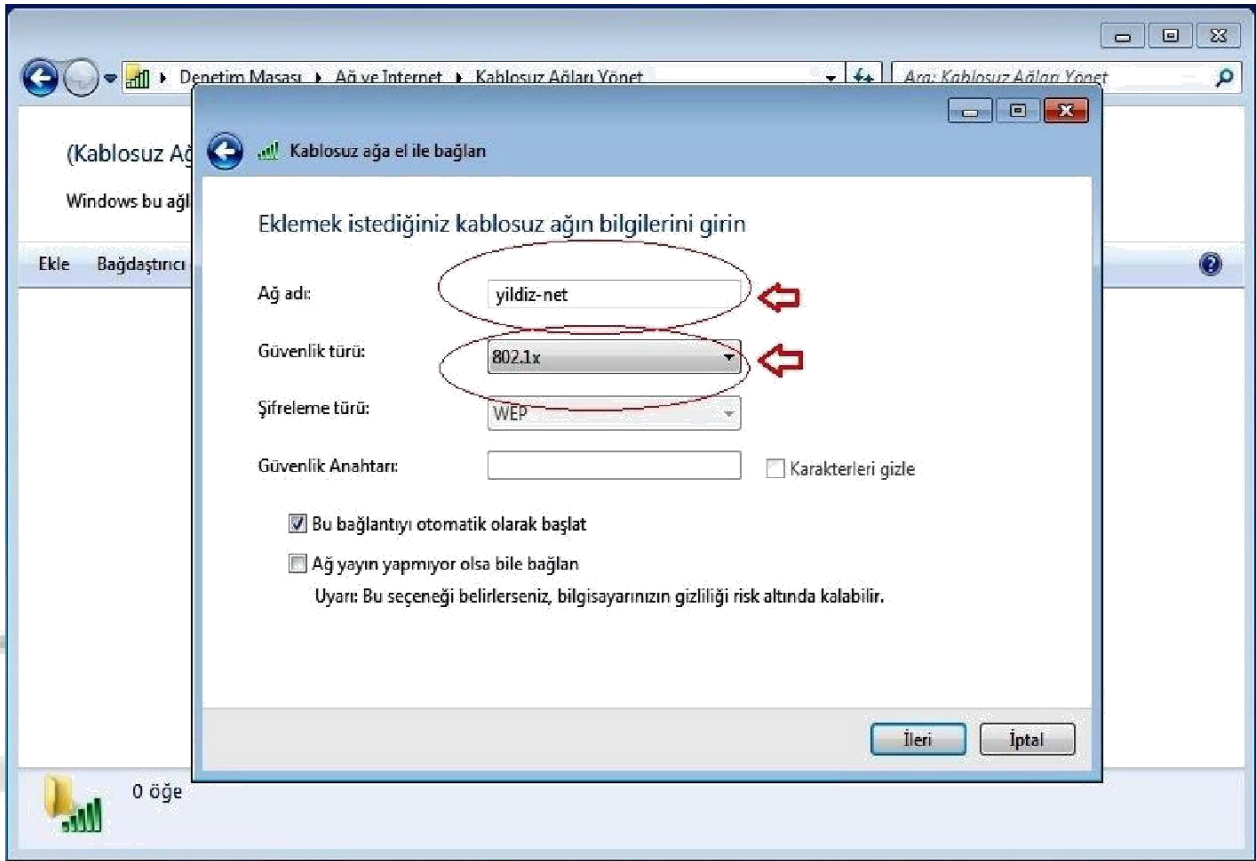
Denetim Masası ▸ Ağ ve Internet ▸ Kablosuz Ağları Yönet

Ara: Kablosuz Ağları Yönet

(Kablosuz Ağ

Windows bu ağl

Ekle Bağdaştırıcı

0 öğe

Kablosuz ağa el ile bağlan

Eklemek istediğiniz kablosuz ağın bilgilerini girin

Ağ adı: yildiz-net

Güvenlik türü: 802.1x

Şifreleme türü: WEP

Güvenlik Anahtarı:

Karakterleri gizle

Bu bağlantıyı otomatik olarak başlat

Ağ yayın yapmıyor olsa bile bağlan

Uyarı: Bu seçeneği belirlerseniz, bilgisayarınızın gizliliği risk altında kalabilir.

İleri İptal